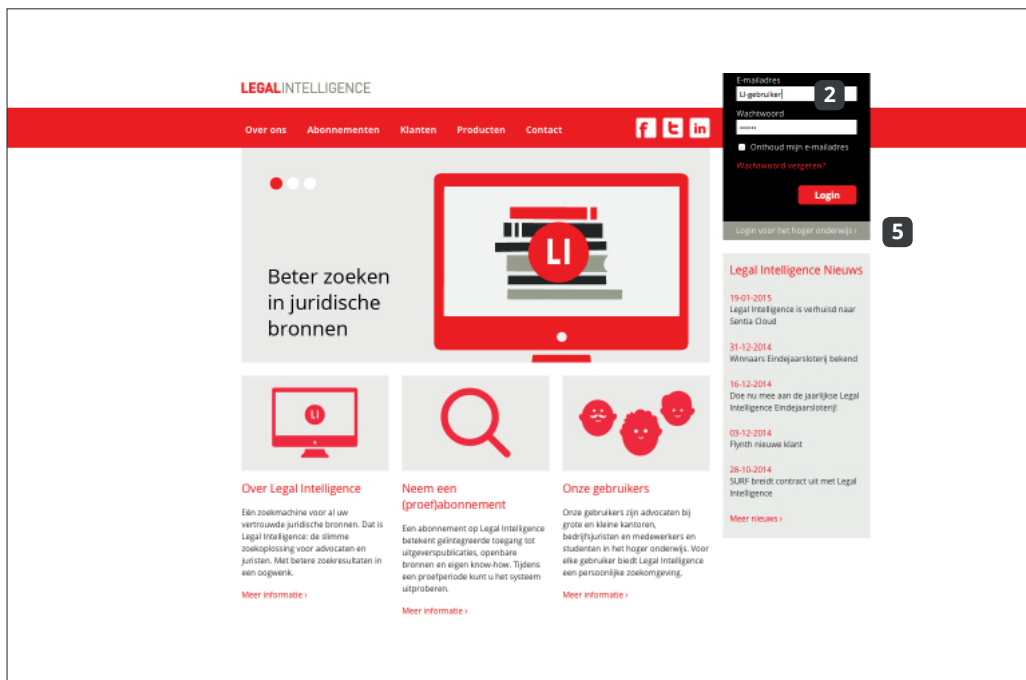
LEGALINTELLIGENCE

E-mailadres
LI-gebruiker
2
Wachtwoord
••••••
Onthoud mijn e-mailadres
Wachtwoord vergeten?
Login
Login voor het hoger onderwijs ›
5

Over ons Abonnementen Klanten Producten Contact

Beter zoeken in juridische bronnen

LI

Legal Intelligence Nieuws

19-01-2015
Legal Intelligence is verhuisd naar Sentia Cloud

31-12-2014
Winnaars Eindejaarsloterij bekend

16-12-2014
Doe nu mee aan de jaarlijkse Legal Intelligence Eindejaarsloterij!

03-12-2014
Flynth nieuwe klant

28-10-2014
SURF breidt contract uit met Legal Intelligence

Meer nieuws ›

Over Legal Intelligence

Eén zoekmachine voor al uw vertrouwde juridische bronnen. Dat is Legal Intelligence: de slimme zoekoplossing voor advocaten en juristen. Met betere zoekresultaten in een oogwenk.

Meer informatie ›

Neem een (proef)abonnement

Een abonnement op Legal Intelligence betekent geïntegreerde toegang tot uitgeverspublicaties, openbare bronnen en eigen know-how. Tijdens een proefperiode kunt u het systeem uitproberen.

Meer informatie ›

Onze gebruikers

Onze gebruikers zijn advocaten bij grote en kleine kantoren, bedrijfsjuristen en medewerkers en studenten in het hoger onderwijs. Voor elke gebruiker biedt Legal Intelligence een persoonlijke zoekomgeving.

Meer informatie ›